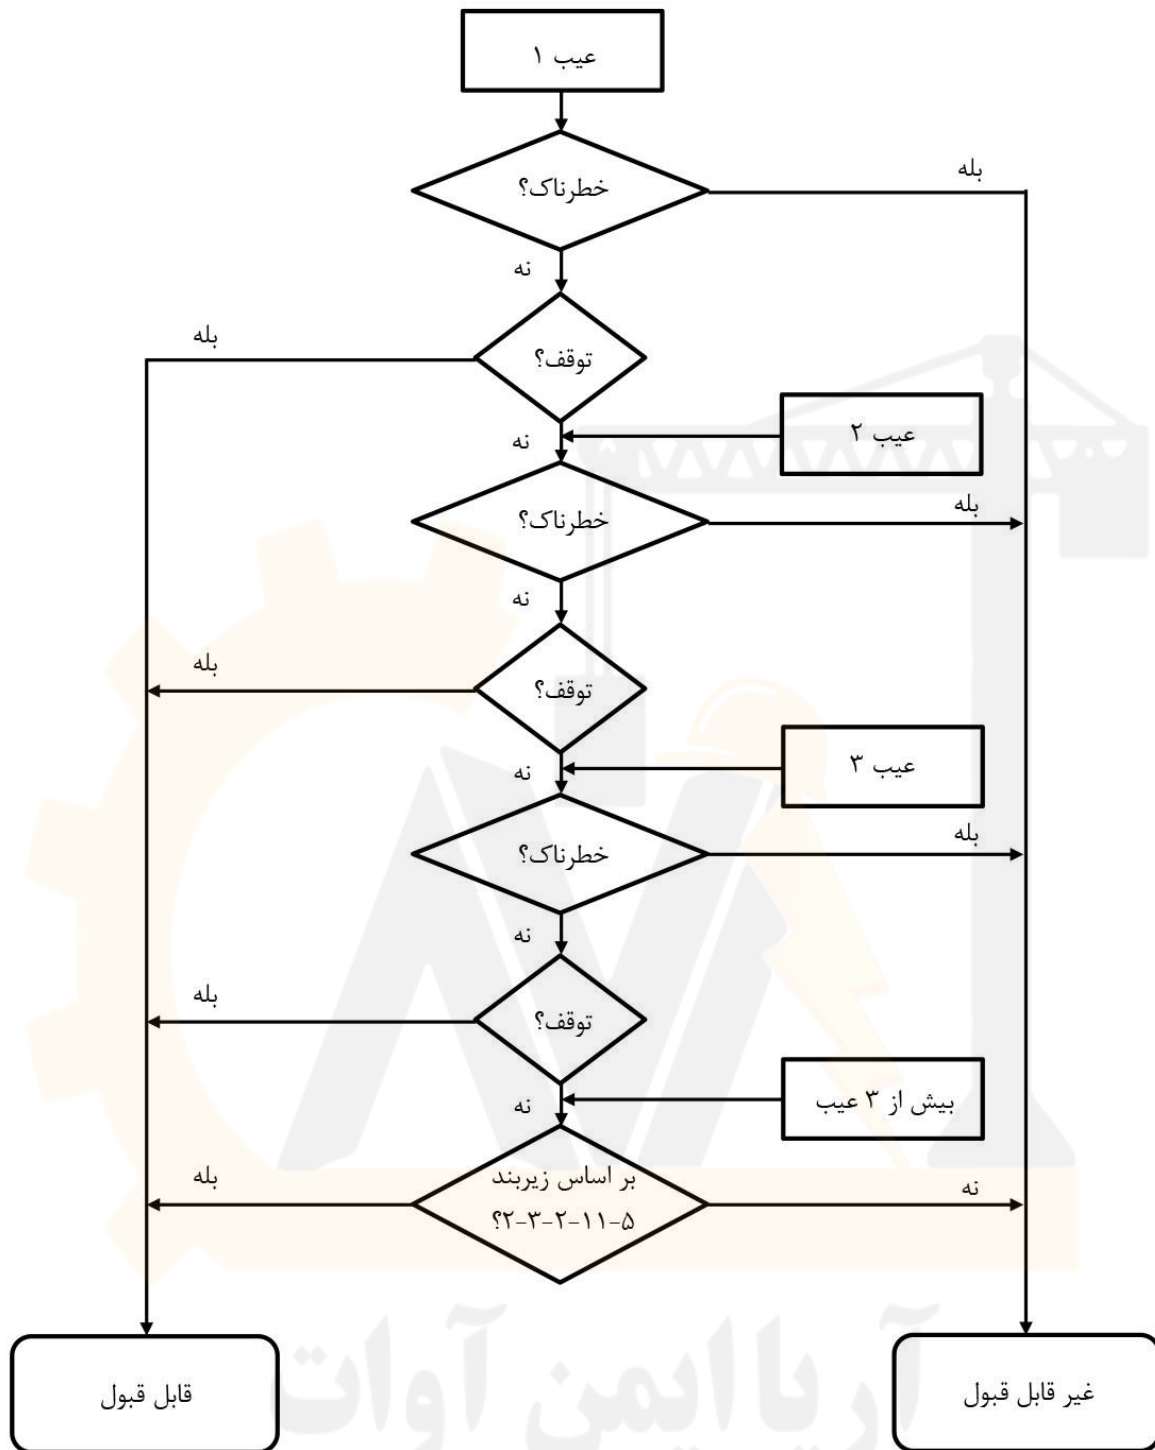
عیب ۱

خطرناک؟

بله

نه

توقف؟

بله

نه

عیب ۲

خطرناک؟

بله

نه

توقف؟

بله

نه

عیب ۳

خطرناک؟

بله

نه

توقف؟

بله

نه

بیش از ۳ عیب

بر اساس زیربند ۵-۱۱-۲-۳-۲؟

بله

نه

قابل قبول

غیر قابل قبول

آریا ایمن آوات